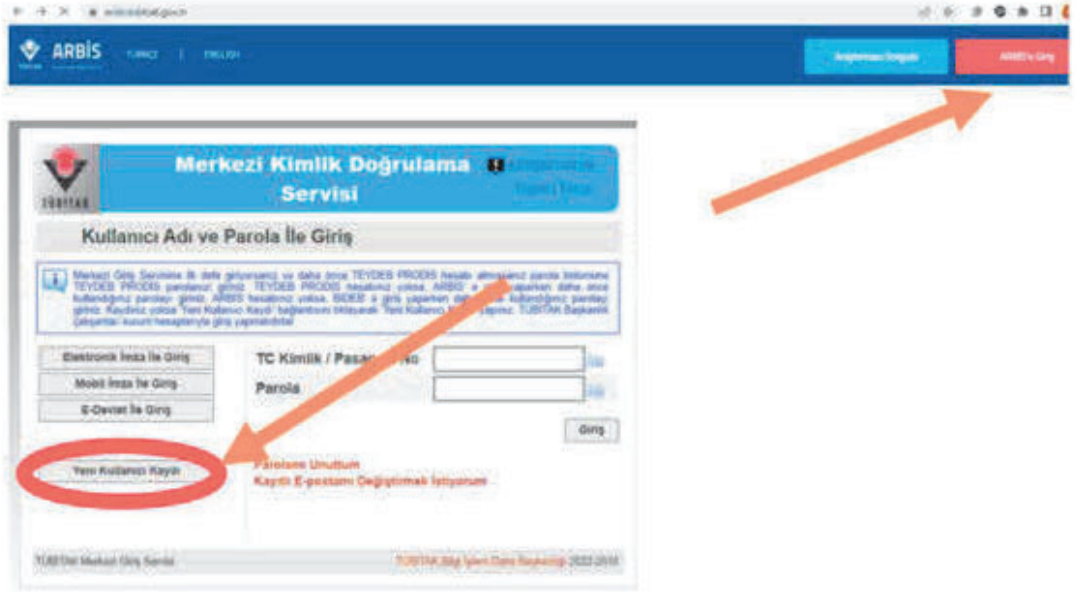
ARBİS TÜRKÇE | ENGLISH

Araştırmacı Sorgula

ARBİS'e Giriş

TÜBİTAK

Merkezi Kimlik Doğrulama Servisi

Kullanıcı Adı ve Parola İle Giriş

Merkezi Giriş Servisine ilk defa giriyorsanız ve daha önce TEYDEB PRODIS hesabı almışsanız parola listesine TEYDEB PRODIS parolanızı giriniz. TEYDEB PRODIS hesabınız yoksa, ARBİS' e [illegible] yaparken daha önce kullandığınız parolayı giriniz. ARBİS hesabınız yoksa, BİDEB' e giriş yaparken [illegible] kullandığınız parolayı giriniz. Kaydınız yoksa 'Yeni Kullanıcı Kaydı' bağlantısını tıklayarak 'Yeni Kullanıcı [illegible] yapınız. TÜBİTAK Başkanlık çalışanları kurum hesaplarıyla giriş yapmalıdırlar.

Elektronik İmza İle Giriş

Mobil İmza İle Giriş

E-Devlet İle Giriş

TC Kimlik / Pasa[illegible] No

Parola

Giriş

Yeni Kullanıcı Kaydı

Parolamı Unuttum

Kayıtlı E-postamı Değiştirmek İstiyorum

TÜBİTAK Merkezi Giriş Servisi

TÜBİTAK Bilgi İşlem Daire Başkanlığı 2022-2010